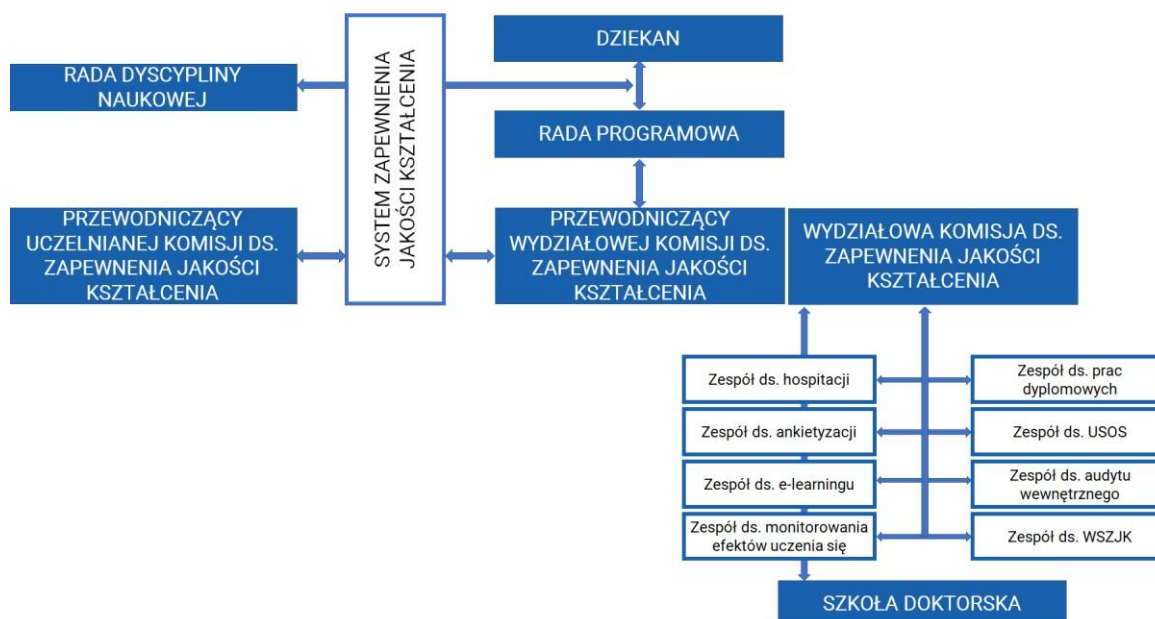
RADA DYSCYPLINY NAUKOWEJ

SYSTEM ZAPEWNIENIA JAKOŚCI KSZTAŁCENIA

DZIEKAN

RADA PROGRAMOWA

PRZEWODNICZĄCY UCZELNIANEJ KOMISJI DS. ZAPEWNENIA JAKOŚCI KSZTAŁCENIA

PRZEWODNICZĄCY WYDZIAŁOWEJ KOMISJI DS. ZAPEWNENIA JAKOŚCI KSZTAŁCENIA

WYDZIAŁOWA KOMISJA DS. ZAPEWNENIA JAKOŚCI KSZTAŁCENIA

Zespół ds. hospitacji

Zespół ds. prac dyplomowych

Zespół ds. ankietyzacji

Zespół ds. USOS

Zespół ds. e-learningu

Zespół ds. audytu wewnętrznego

Zespół ds. monitorowania efektów uczenia się

Zespół ds. WSZJK

SZKOŁA DOKTORSKA